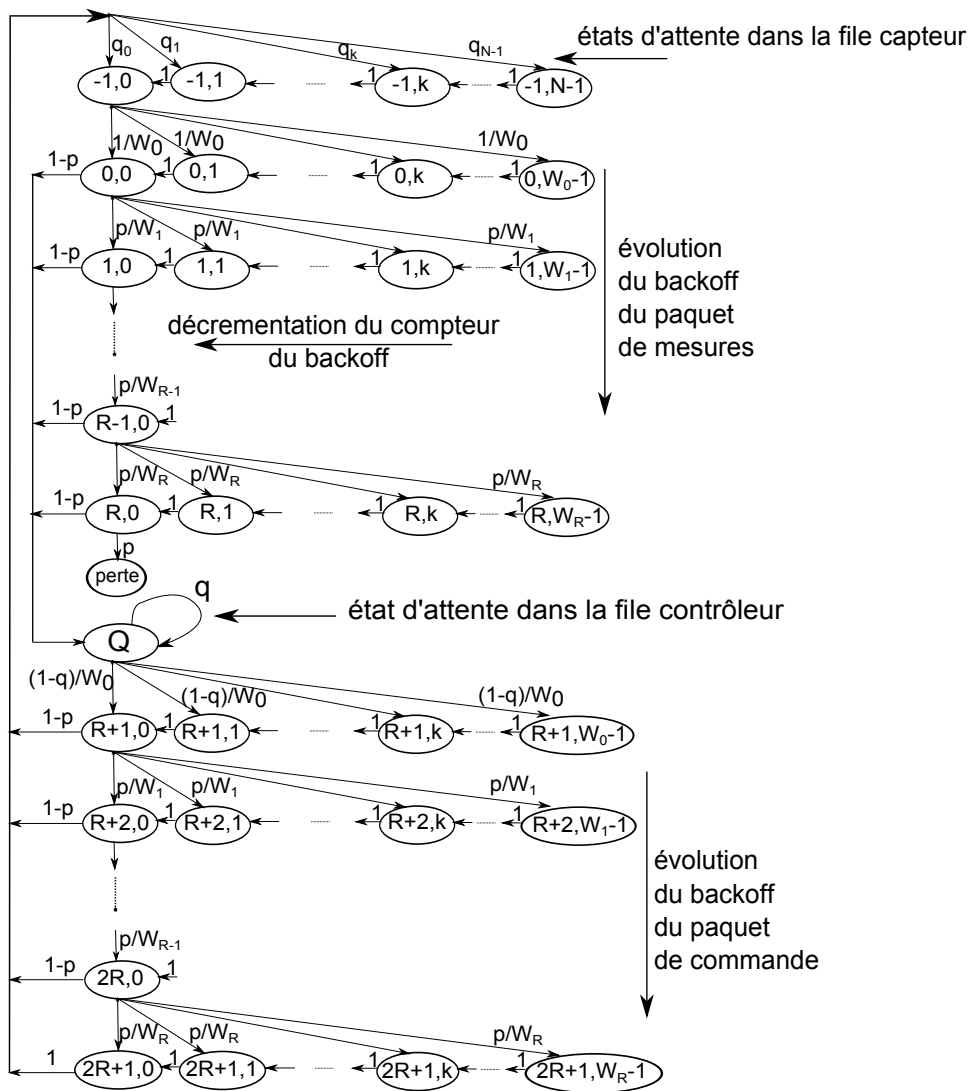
$q_0$ $q_1$ $q_k$ $q_{N-1}$

états d'attente dans la file capteur

-1,0 1 -1,1 1 -1,k 1 -1,N-1

$1/W_0$ $1/W_0$ $1/W_0$

1-p 0,0 1 0,1 1 0,k 1 $0,W_0$-1

$p/W_1$ $p/W_1$ $p/W_1$

1-p 1,0 1 1,1 1 1,k 1 $1,W_1$-1

évolution du backoff du paquet de mesures

décrementation du compteur du backoff

$p/W_{R-1}$

1-p R-1,0 1

$p/W_R$ $p/W_R$ $p/W_R$

1-p R,0 1 R,1 1 R,k 1 $R,W_R$-1

p

perte

q

état d'attente dans la file contrôleur

Q

$(1-q)/W_0$ $(1-q)/W_0$ $(1-q)/W_0$

1-p R+1,0 1 R+1,1 1 R+1,k 1 $R+1,W_0$-1

$p/W_1$ $p/W_1$ $p/W_1$

1-p R+2,0 1 R+2,1 1 R+2,k 1 $R+2,W_1$-1

évolution du backoff du paquet de commande

$p/W_{R-1}$

1-p 2R,0 1

$p/W_R$ $p/W_R$ $p/W_R$

1 2R+1,0 1 2R+1,1 1 2R+1,k 1 $2R+1,W_R$-1